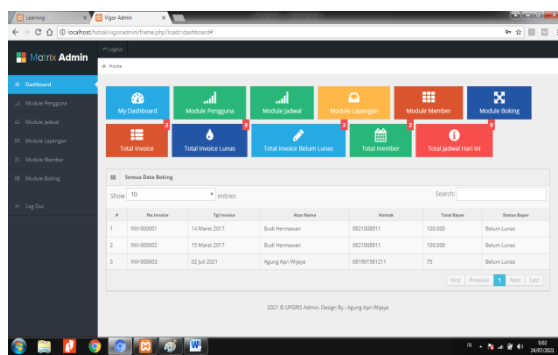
Learning × Vigor Admin ×

localhost/futsal/vigoradmin/frame.php?load=dashboard#

Matrix Admin

Logout

Home

Dashboard
Module Pengguna
Module Jadwal
Module Lapangan
Module Member
Module Boking
Log Out

My Dashboard
Module Pengguna
Module Jadwal
Module Lapangan
Module Member
Module Boking
3
Total Invoice
3
Total Invoice Lunas
3
Total Invoice Belum Lunas
2
Total member
0
Total Jadwal Hari Ini

Semua Data Boking

Show 10 entries

Search:

| # | No.Invoice | Tgl Invoice | Atas Nama | Kontak | Total Bayar | Status Bayar |
|---|---|---|---|---|---|---|
| 1 | INV-000001 | 14 Maret 2017 | Budi Hermawan | 0821008911 | 150,000 | Belum Lunas |
| 2 | INV-000002 | 15 Maret 2017 | Budi Hermawan | 0821008911 | 150,000 | Belum Lunas |
| 3 | INV-000003 | 02 Juli 2021 | Agung Apri Wijaya | 081991561211 | 75 | Belum Lunas |

First Previous 1 Next Last

2021 © URGRS Admin. Design By : Agung Apri Wijaya

IN 0:02 24/07/2021